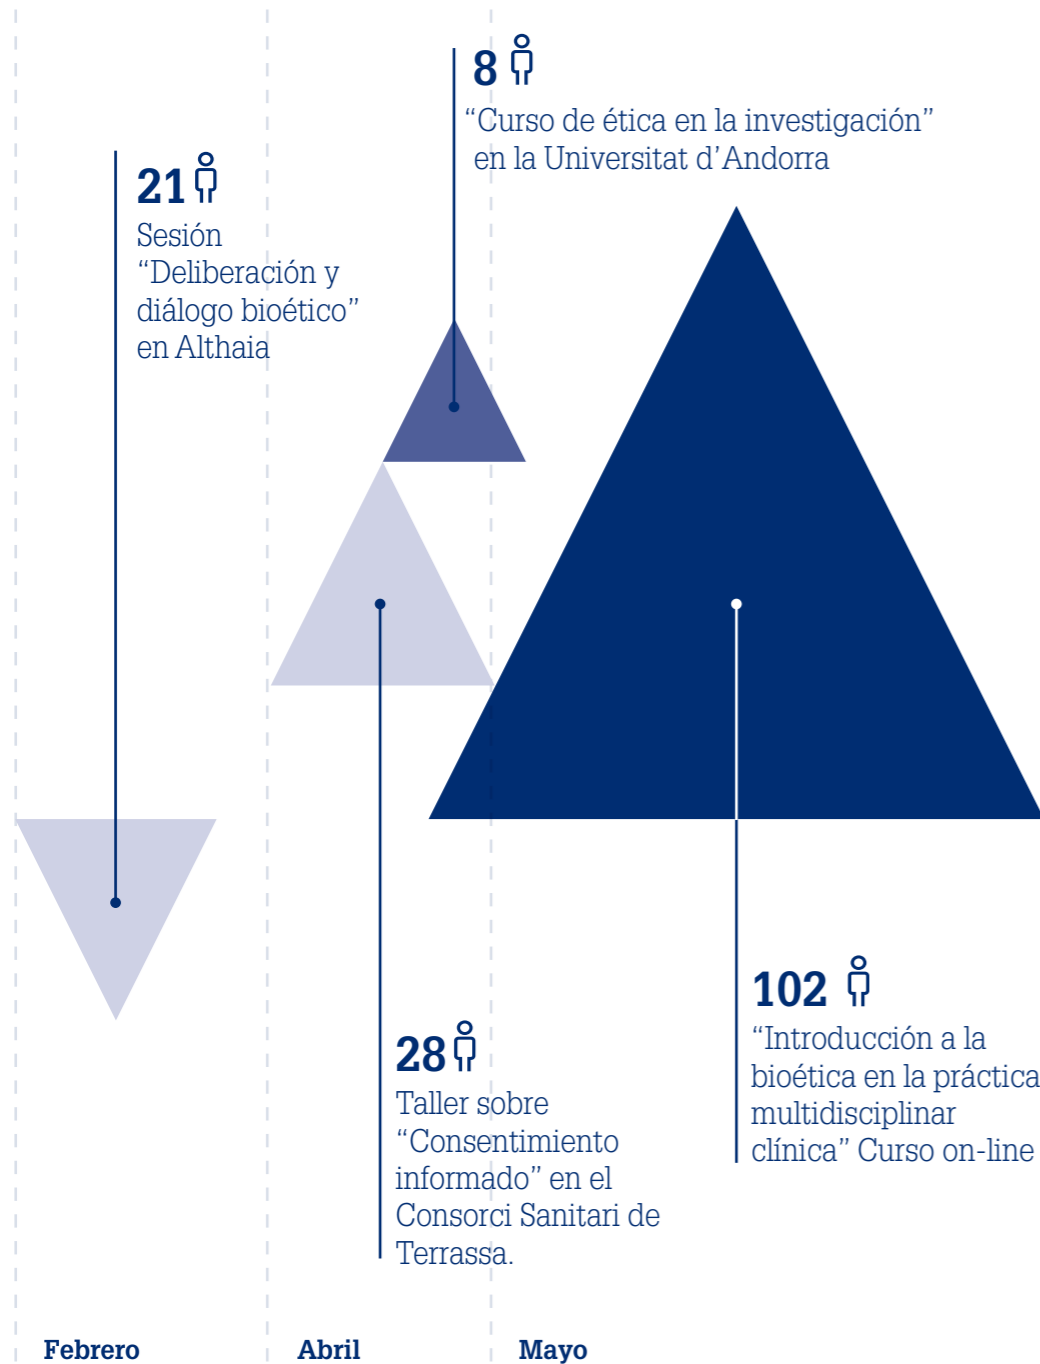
8
“Curso de ética en la investigación” en la Universitat d’Andorra

21
Sesión “Deliberación y diálogo bioético” en Althaia

102
“Introducción a la bioética en la práctica multidisciplinar clínica” Curso on-line

28
Taller sobre “Consentimiento informado” en el Consorci Sanitari de Terrassa.

Febrero

Abril

Mayo